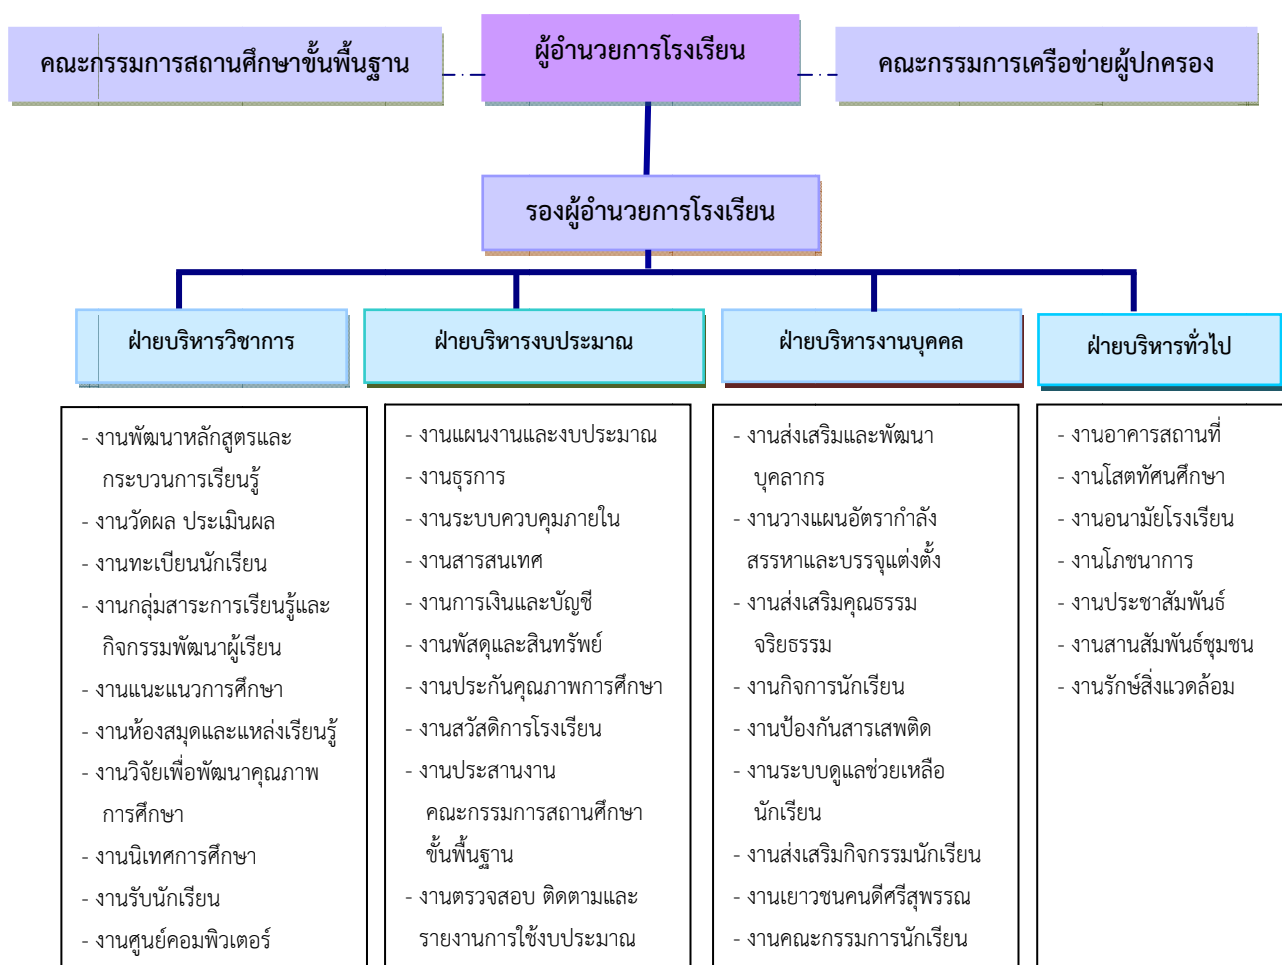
คณะกรรมการสถานศึกษาขั้นพื้นฐาน

ผู้อำนวยการโรงเรียน

คณะกรรมการเครือข่ายผู้ปกครอง

รองผู้อำนวยการโรงเรียน

ฝ่ายบริหารวิชาการ

- งานพัฒนาหลักสูตรและกระบวนการเรียนรู้
- งานวัดผล ประเมินผล
- งานทะเบียนนักเรียน
- งานกลุ่มสาระการเรียนรู้และกิจกรรมพัฒนาผู้เรียน
- งานแนะแนวการศึกษา
- งานห้องสมุดและแหล่งเรียนรู้
- งานวิจัยเพื่อพัฒนาคุณภาพการศึกษา
- งานนิเทศการศึกษา
- งานรับนักเรียน
- งานศูนย์คอมพิวเตอร์

ฝ่ายบริหารงบประมาณ

- งานแผนงานและงบประมาณ
- งานธุรการ
- งานระบบควบคุมภายใน
- งานสารสนเทศ
- งานการเงินและบัญชี
- งานพัสดุและสินทรัพย์
- งานประกันคุณภาพการศึกษา
- งานสวัสดิการโรงเรียน
- งานประสานงานคณะกรรมการสถานศึกษาขั้นพื้นฐาน
- งานตรวจสอบ ติดตามและรายงานการใช้งบประมาณ

ฝ่ายบริหารงานบุคคล

- งานส่งเสริมและพัฒนาบุคลากร
- งานวางแผนอัตรากำลังสรรหาและบรรจุแต่งตั้ง
- งานส่งเสริมคุณธรรมจริยธรรม
- งานกิจการนักเรียน
- งานป้องกันสารเสพติด
- งานระบบดูแลช่วยเหลือนักเรียน
- งานส่งเสริมกิจกรรมนักเรียน
- งานเยาวชนคนดีศรีสุพรรณ
- งานคณะกรรมการนักเรียน

ฝ่ายบริหารทั่วไป

- งานอาคารสถานที่
- งานโสตทัศนศึกษา
- งานอนามัยโรงเรียน
- งานโภชนาการ
- งานประชาสัมพันธ์
- งานสานสัมพันธ์ชุมชน
- งานรักษ์สิ่งแวดล้อม